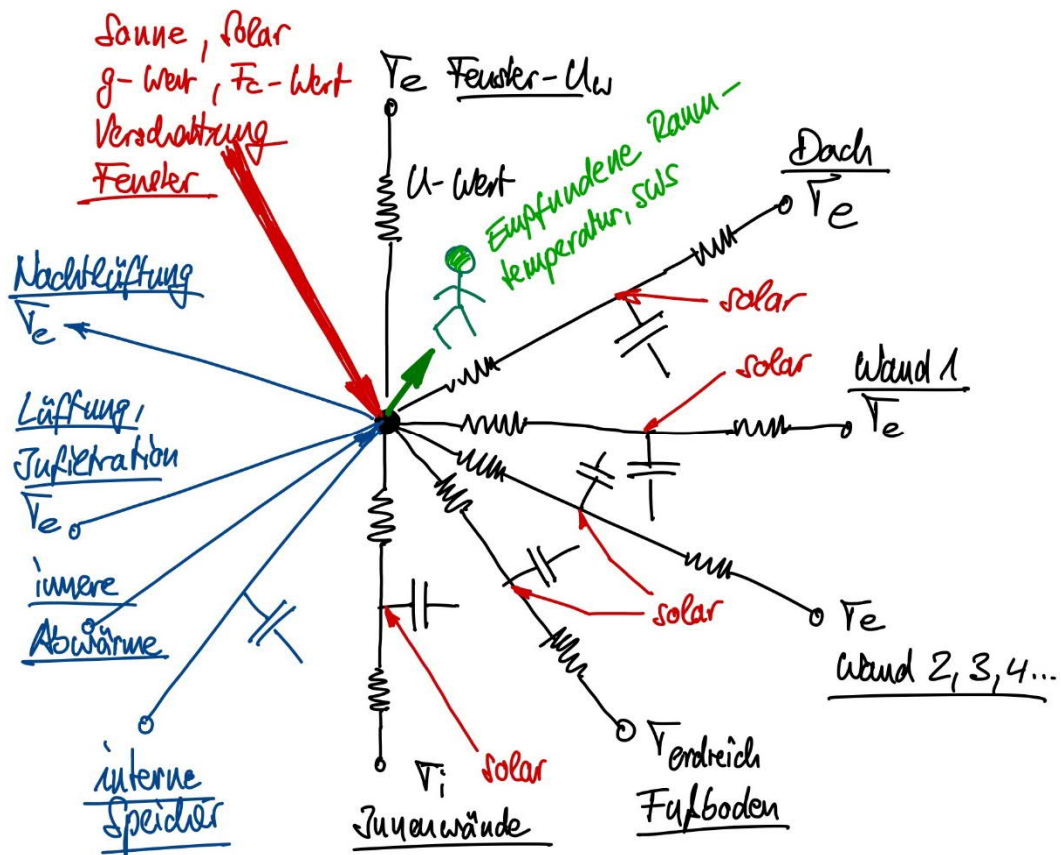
Sonne, Solar
g-Wert, Fc-Wert
Verschattung
Fenster

$T_e$ Fenster-$U_w$

U-Wert

Empfundene Raumtemperatur, sws

Dach
$T_e$

solar

Nachtlüftung
$T_e$

solar

Wand 1
$T_e$

Lüftung, Infiltration
$T_e$

innere Abwärme

solar

$T_e$
Wand 2, 3, 4...

interne Speicher

$T_i$
Innenwände

solar

$T_{erdreich}$
Fußboden